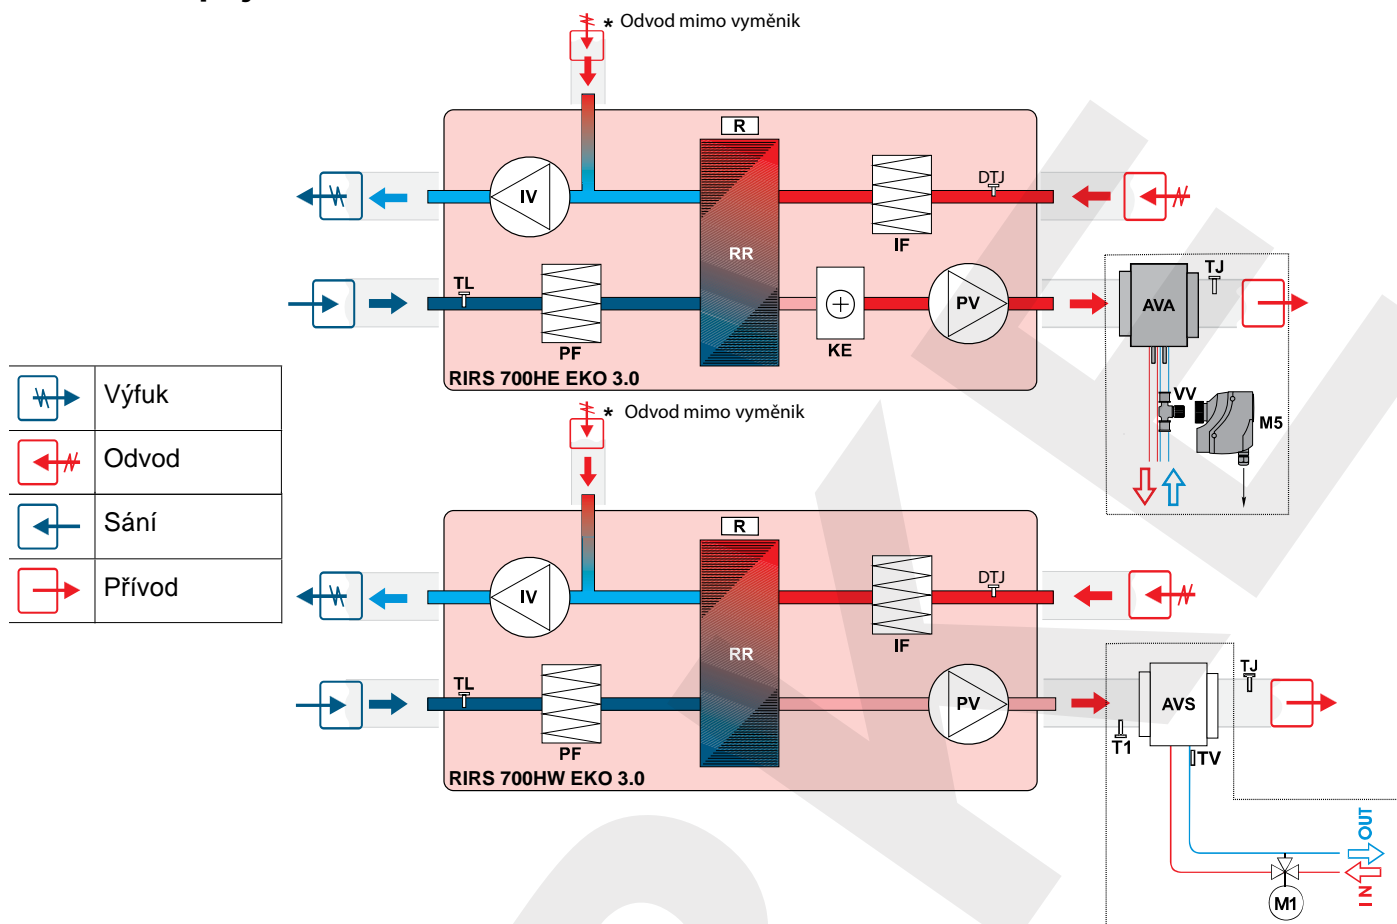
* Odvod mimo vyměník

R

IV

DTJ

IF

RR

TL

PF

KE

PV

TJ

AVA

VV

M5

RIRS 700HE EKO 3.0

| | Výfuk |
|---|---|
| | Odvod |
| | Sání |
| | Přívod |

* Odvod mimo vyměník

R

IV

DTJ

IF

RR

TL

PF

PV

TJ

AVS

T1

TV

RIRS 700HW EKO 3.0

OUT

IN

M1